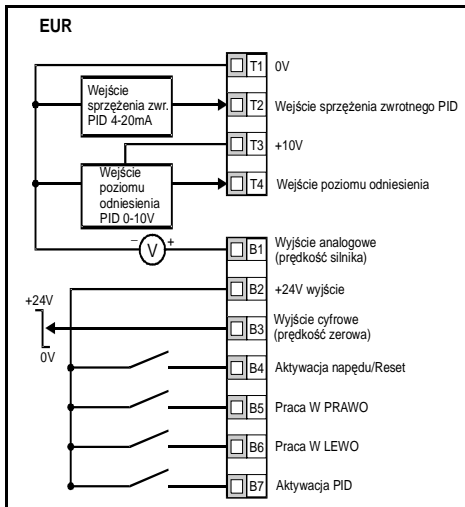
EUR

Wejście sprzężenia zwr. PID 4-20mA

Wejście poziomu odniesienia PID 0-10V

T1 0V

T2 Wejście sprzężenia zwrotnego PID

T3 +10V

T4 Wejście poziomu odniesienia

− V +

B1 Wyjście analogowe (prędkość silnika)

B2 +24V wyjście

+24V

0V

B3 Wyjście cyfrowe (prędkość zerowa)

B4 Aktywacja napędu/Reset

B5 Praca W PRAWO

B6 Praca W LEWO

B7 Aktywacja PID